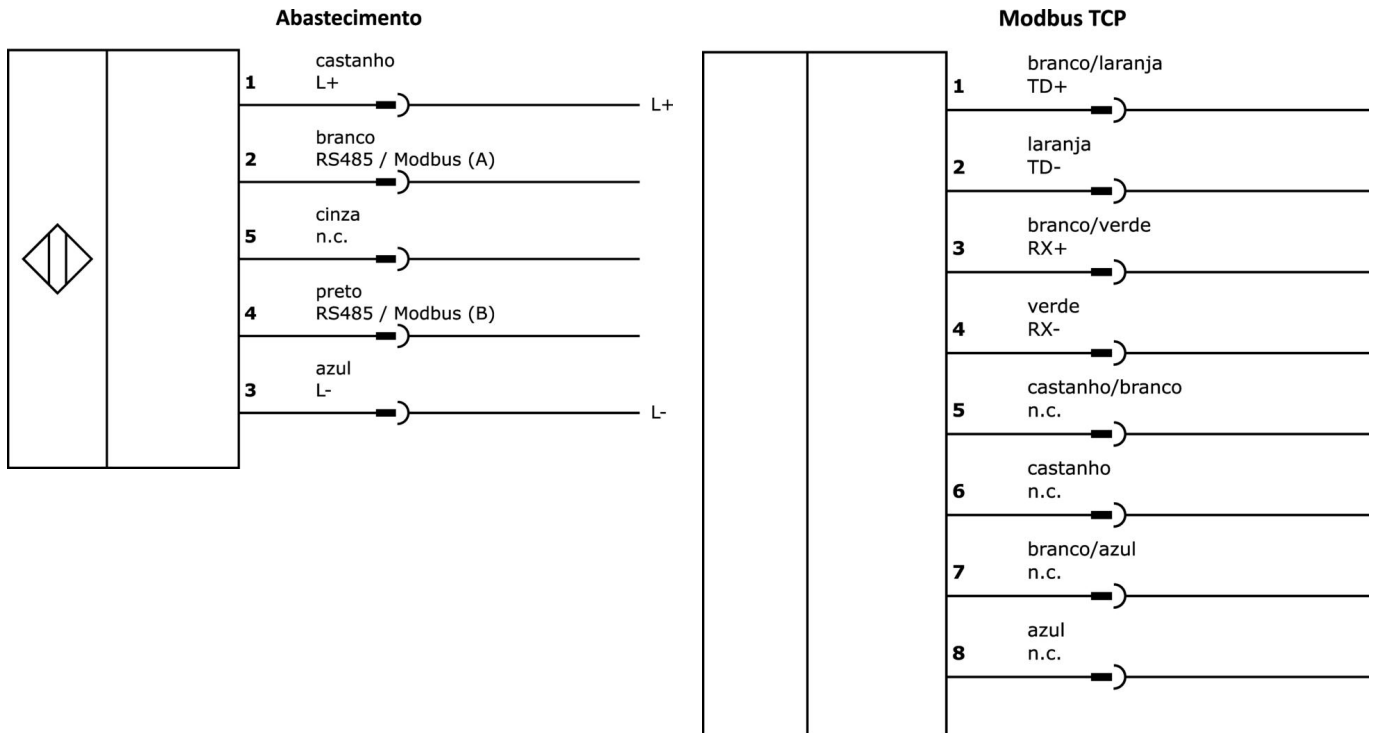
Abastecimento

1 castanho L+ L+

2 branco RS485 / Modbus (A)

5 cinza n.c.

4 preto RS485 / Modbus (B)

3 azul L- L-

Modbus TCP

1 branco/laranja TD+

2 laranja TD-

3 branco/verde RX+

4 verde RX-

5 castanho/branco n.c.

6 castanho n.c.

7 branco/azul n.c.

8 azul n.c.